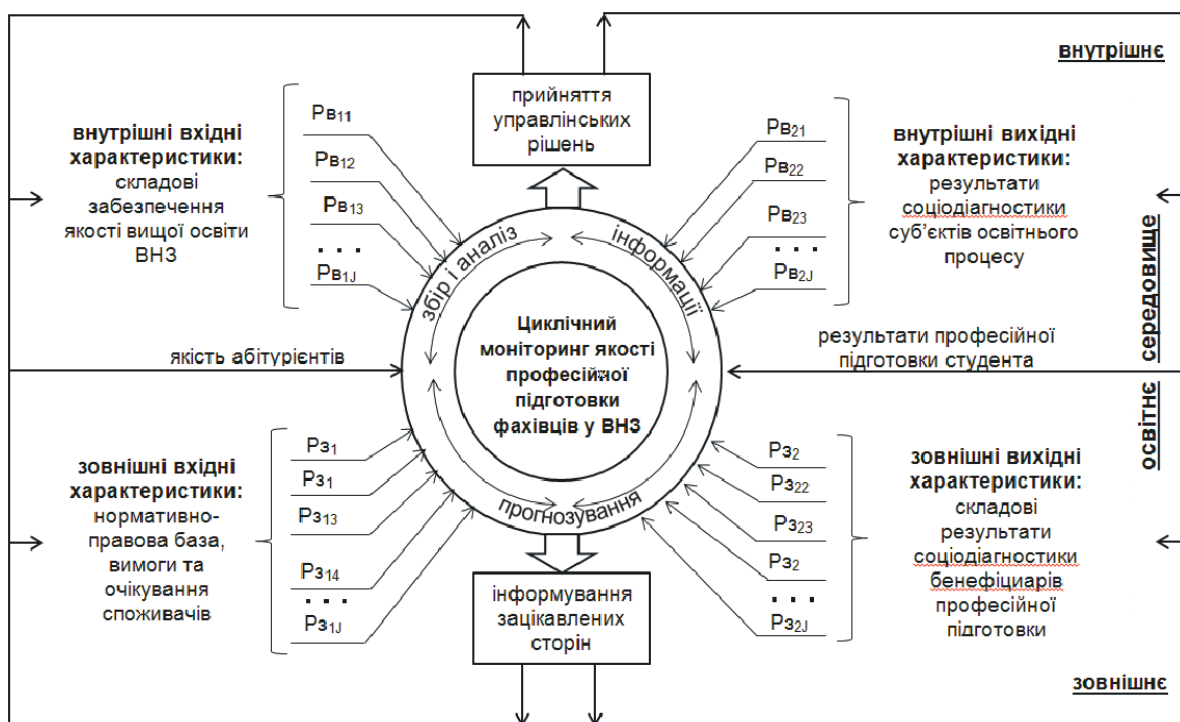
внутрішнє

прийняття управлінських рішень

внутрішні вхідні характеристики: складові забезпечення якості вищої освіти ВНЗ

Рв$_{11}$
Рв$_{12}$
Рв$_{13}$
. . .
Рв$_{1J}$

Рв$_{21}$
Рв$_{22}$
Рв$_{23}$
. . .
Рв$_{2J}$

внутрішні вихідні характеристики: результати соціодіагностики суб'єктів освітнього процесу

збір і аналіз

інформації

Циклічний моніторинг якості професійної підготовки фахівців у ВНЗ

якість абітурієнтів

результати професійної підготовки студента

освітнє середовище

зовнішні вхідні характеристики: нормативно-правова база, вимоги та очікування споживачів

Рз$_1$
Рз$_1$
Рз$_{13}$
Рз$_{14}$
. . .
Рз$_{1J}$

прогнозування

Рз$_2$
Рз$_{22}$
Рз$_{23}$
Рз$_2$
. . .
Рз$_{2J}$

зовнішні вихідні характеристики: складові результати соціодіагностики бенефіціарів професійної підготовки

інформування зацікавлених сторін

зовнішнє